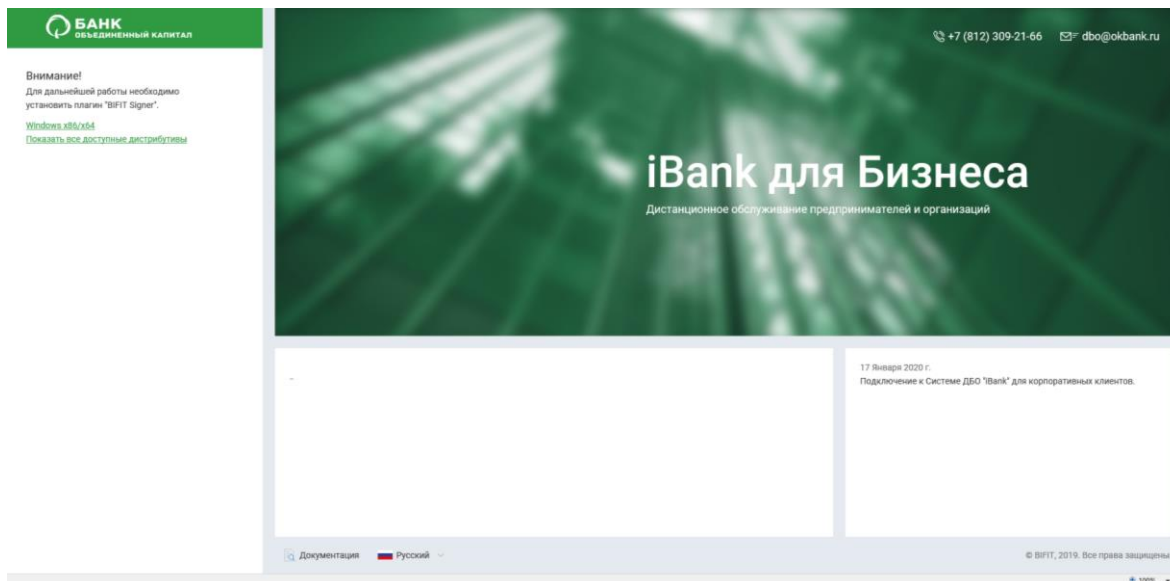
БАНК
ОБЪЕДИНЕННЫЙ КАПИТАЛ

Внимание!
Для дальнейшей работы необходимо установить плагин "BIFIT Signer".

Windows x86/x64
Показать все доступные дистрибутивы

+7 (812) 309-21-66 dbo@okbank.ru

iBank для Бизнеса
Дистанционное обслуживание предпринимателей и организаций

17 Января 2020 г.
Подключение к Системе ДБО "iBank" для корпоративных клиентов.

Документация Русский

© BIFIT, 2019. Все права защищены